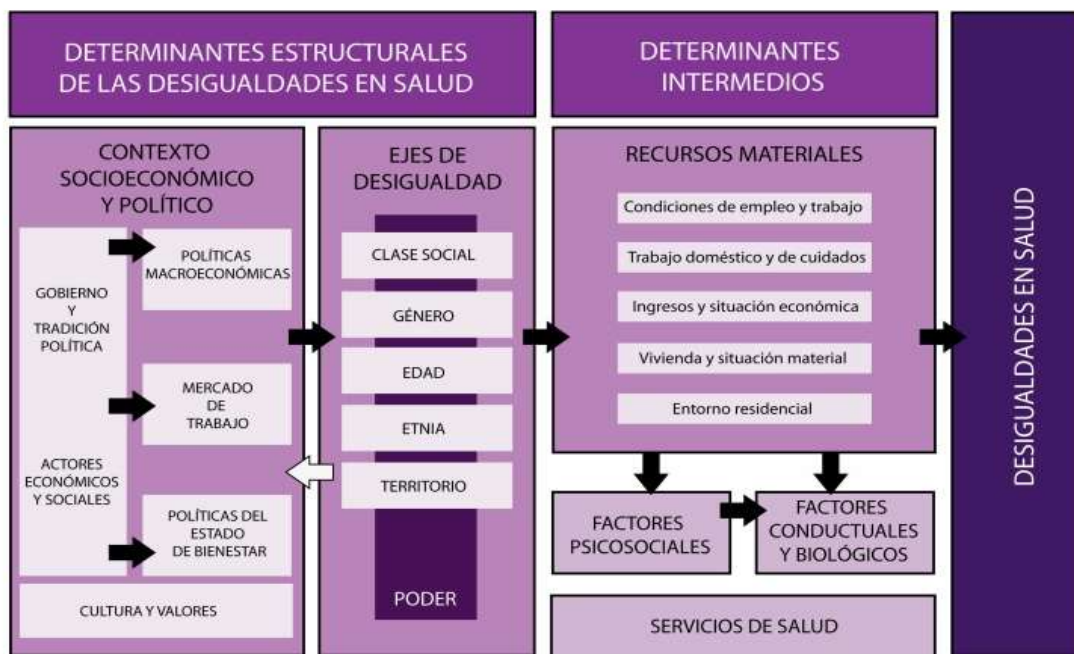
DETERMINANTES ESTRUCTURALES DE LAS DESIGUALDADES EN SALUD

DETERMINANTES INTERMEDIOS

DESIGUALDADES EN SALUD

CONTEXTO SOCIOECONÓMICO Y POLÍTICO

GOBIERNO Y TRADICIÓN POLÍTICA

ACTORES ECONÓMICOS Y SOCIALES

POLÍTICAS MACROECONÓMICAS

MERCADO DE TRABAJO

POLÍTICAS DEL ESTADO DE BIENESTAR

CULTURA Y VALORES

EJES DE DESIGUALDAD

CLASE SOCIAL

GÉNERO

EDAD

ETNIA

TERRITORIO

PODER

RECURSOS MATERIALES

Condiciones de empleo y trabajo

Trabajo doméstico y de cuidados

Ingresos y situación económica

Vivienda y situación material

Entorno residencial

FACTORES PSICOSOCIALES

FACTORES CONDUCTUALES Y BIOLÓGICOS

SERVICIOS DE SALUD